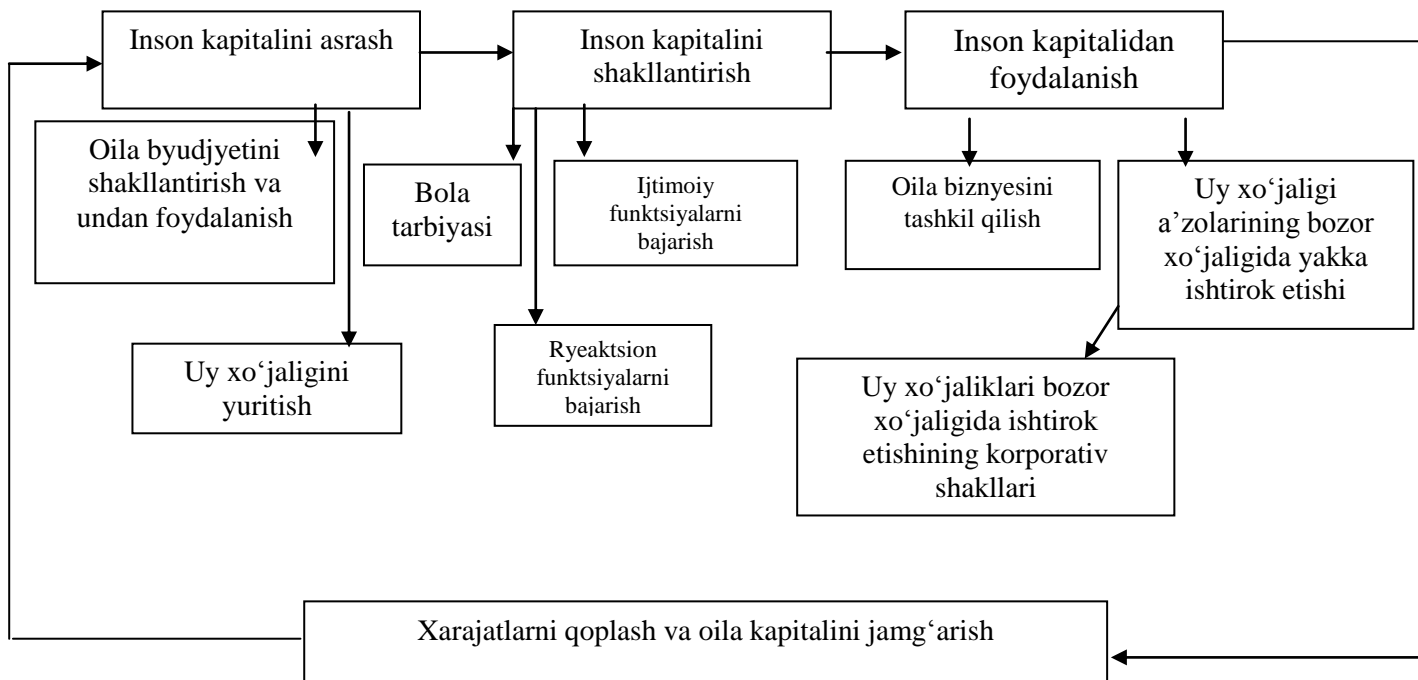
Inson kapitalini asrash

Inson kapitalini shakllantirish

Inson kapitalidan foydalanish

Oila byudjyetini shakllantirish va undan foydalanish

Bola tarbiyasi

Ijtimoiy funktsiyalarni bajarish

Oila biznyesini tashkil qilish

Uy xo‘jaligi a’zolarining bozor xo‘jaligida yakka ishtirok etishi

Uy xo‘jaligini yuritish

Ryeaktsion funktsiyalarni bajarish

Uy xo‘jaliklari bozor xo‘jaligida ishtirok etishining korporativ shakllari

Xarajatlarni qoplash va oila kapitalini jamg‘arish